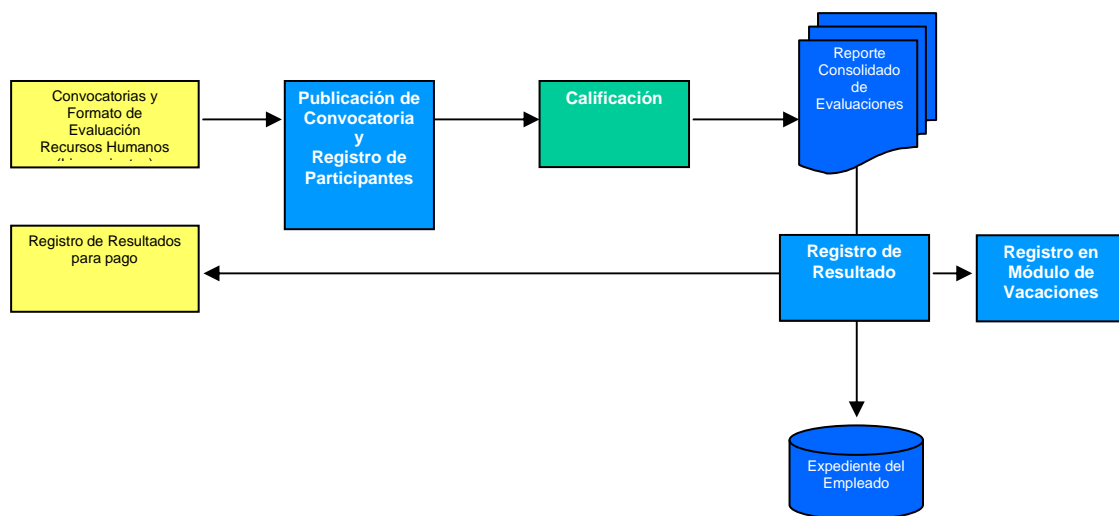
Convocatorias y Formato de Evaluación Recursos Humanos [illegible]

Publicación de Convocatoria y Registro de Participantes

Calificación

Reporte Consolidado de Evaluaciones

Registro de Resultados para pago

Registro de Resultado

Registro en Módulo de Vacaciones

Expediente del Empleado